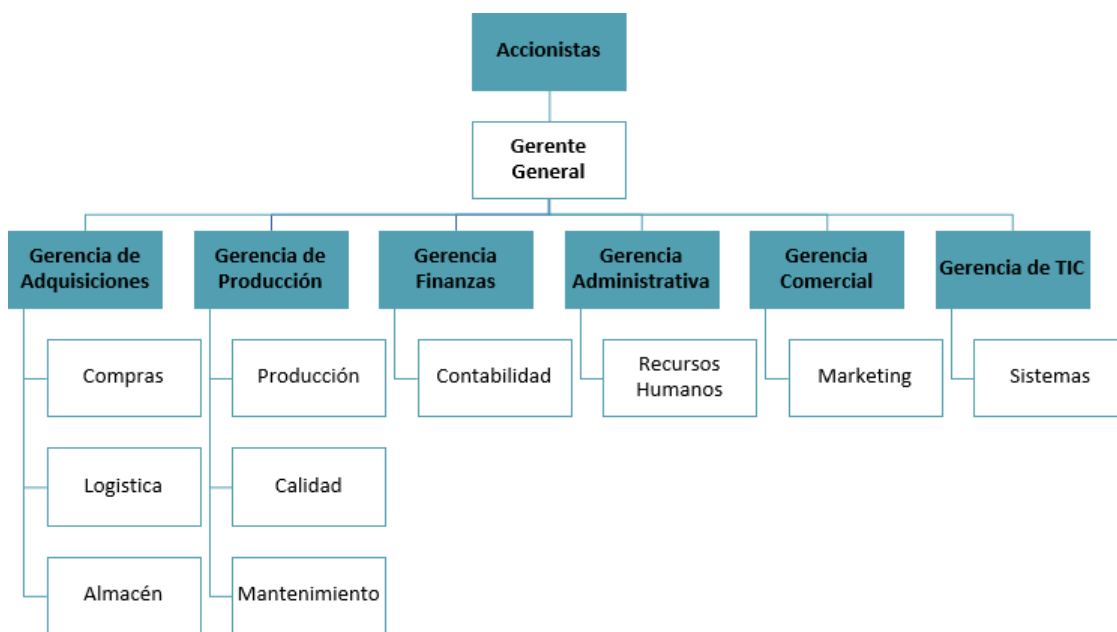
Accionistas

Gerente General

Gerencia de Adquisiciones

Gerencia de Producción

Gerencia Finanzas

Gerencia Administrativa

Gerencia Comercial

Gerencia de TIC

Compras

Logistica

Almacén

Producción

Calidad

Mantenimiento

Contabilidad

Recursos Humanos

Marketing

Sistemas